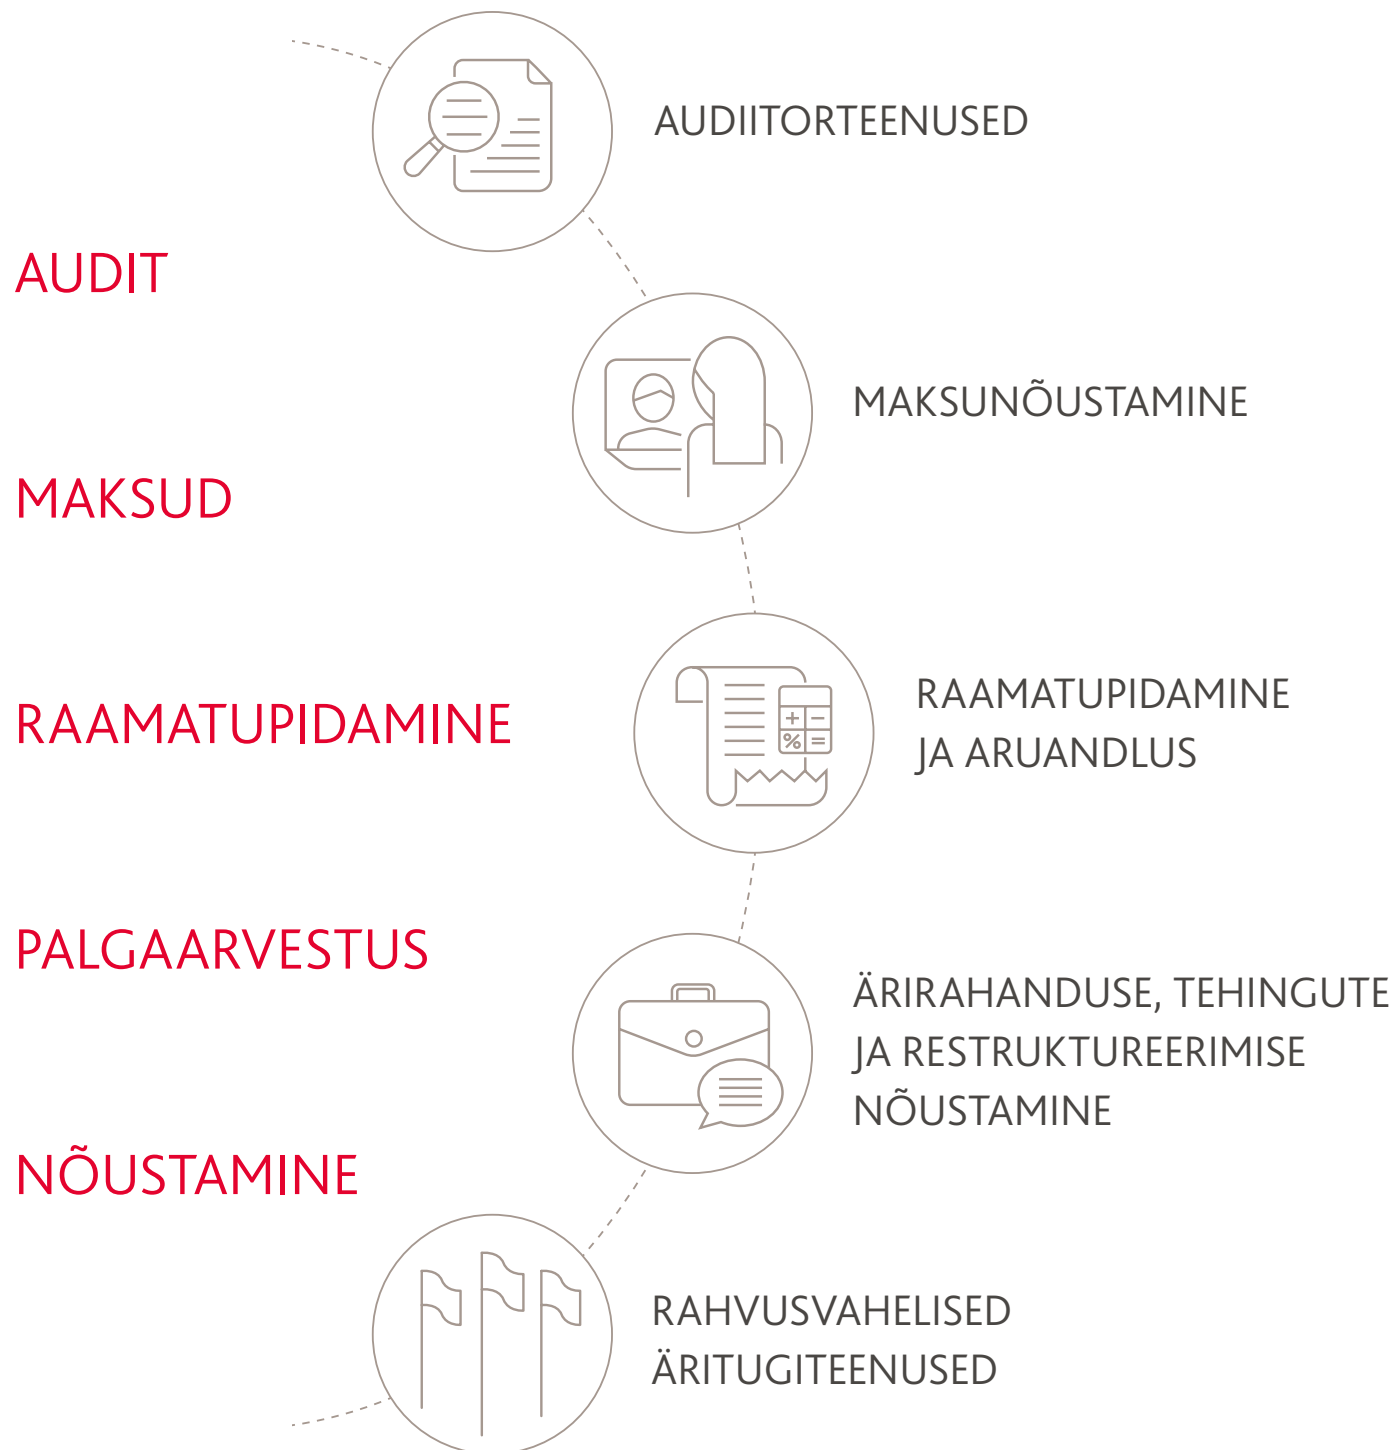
AUDIITORTEENUSED

AUDIT

MAKSUNÕUSTAMINE

MAKSUD

RAAMATUPIDAMINE

RAAMATUPIDAMINE JA ARUANDLUS

PALGAARVESTUS

ÄRIRAHANDUSE, TEHINGUTE JA RESTRUKTUREERIMISE NÕUSTAMINE

NÕUSTAMINE

RAHVUSVAHELISED ÄRITUGITEENUSED